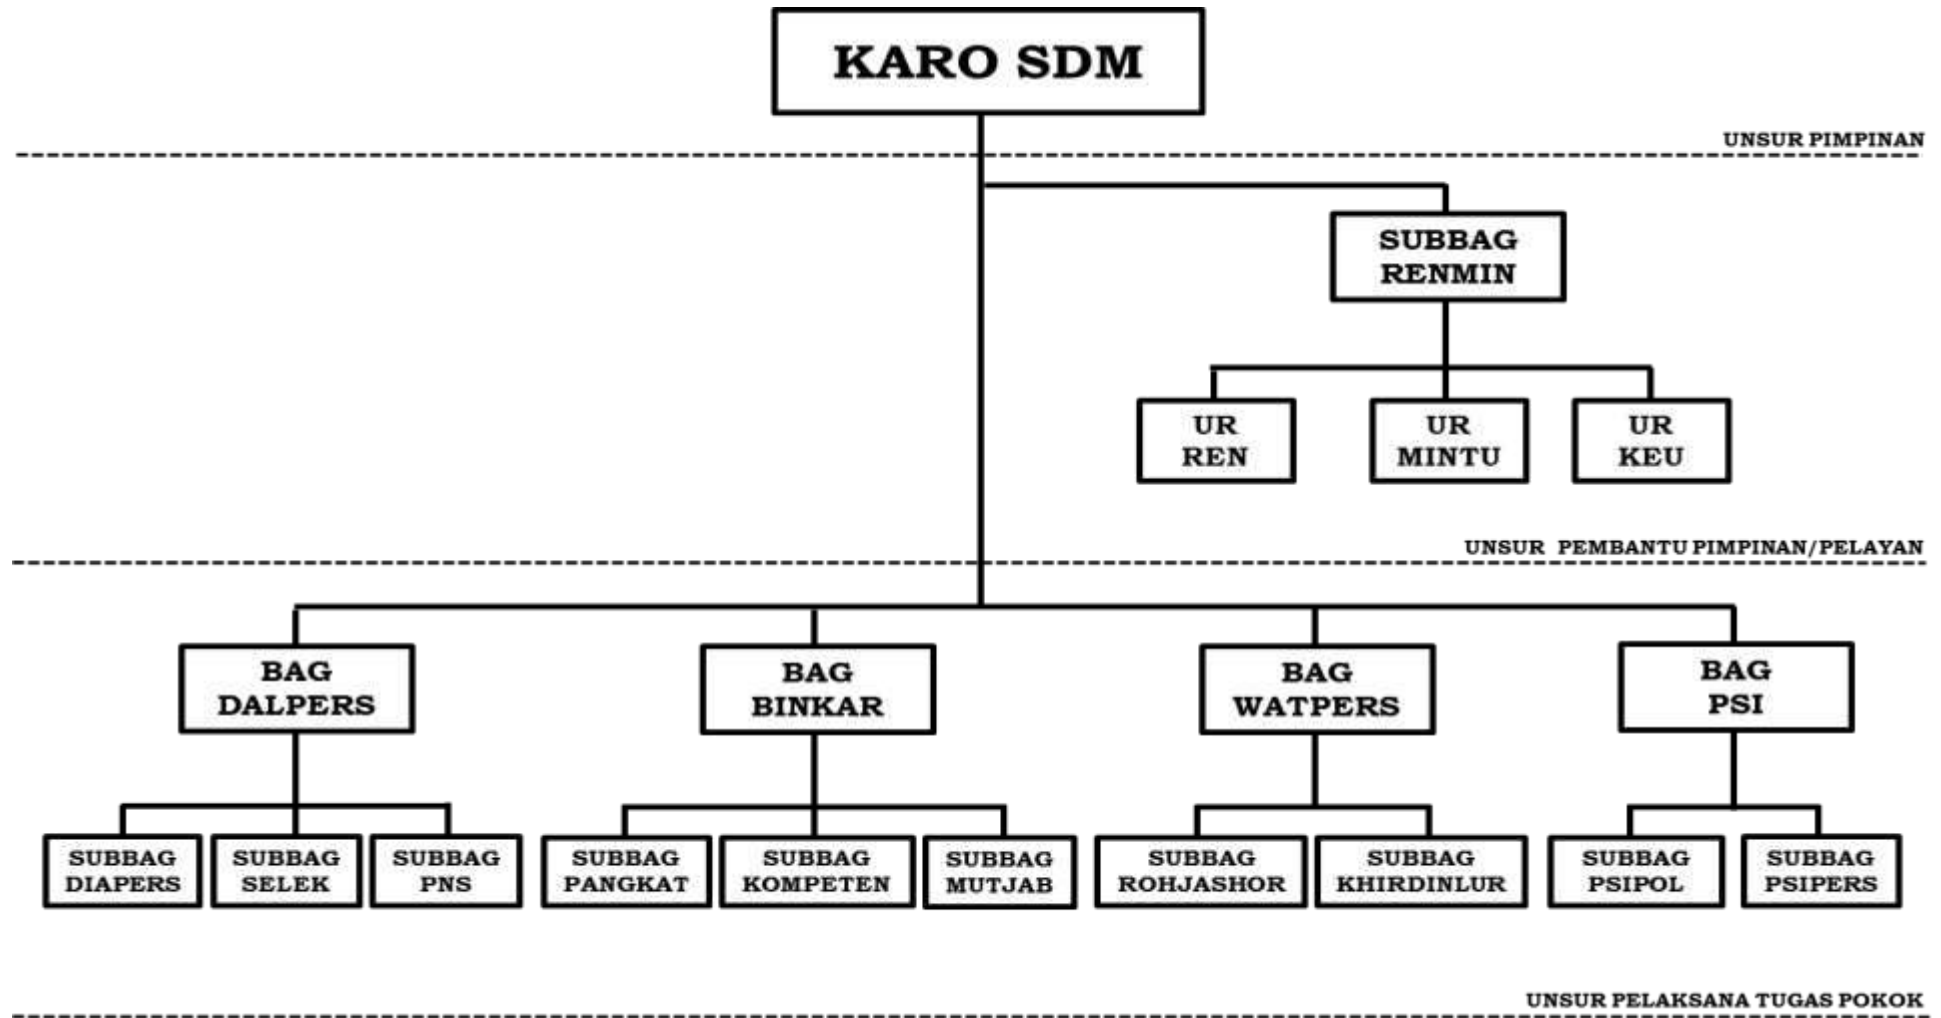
KARO SDM

UNSUR PIMPINAN

SUBBAG RENMIN

UR REN

UR MINTU

UR KEU

UNSUR PEMBANTU PIMPINAN/PELAYAN

BAG DALPERS

BAG BINKAR

BAG WATPERS

BAG PSI

SUBBAG DIAPERS

SUBBAG SELEK

SUBBAG PNS

SUBBAG PANGKAT

SUBBAG KOMPETEN

SUBBAG MUTJAB

SUBBAG ROHJASHOR

SUBBAG KHIRDINLUR

SUBBAG PSIPOL

SUBBAG PSIPERS

UNSUR PELAKSANA TUGAS POKOK